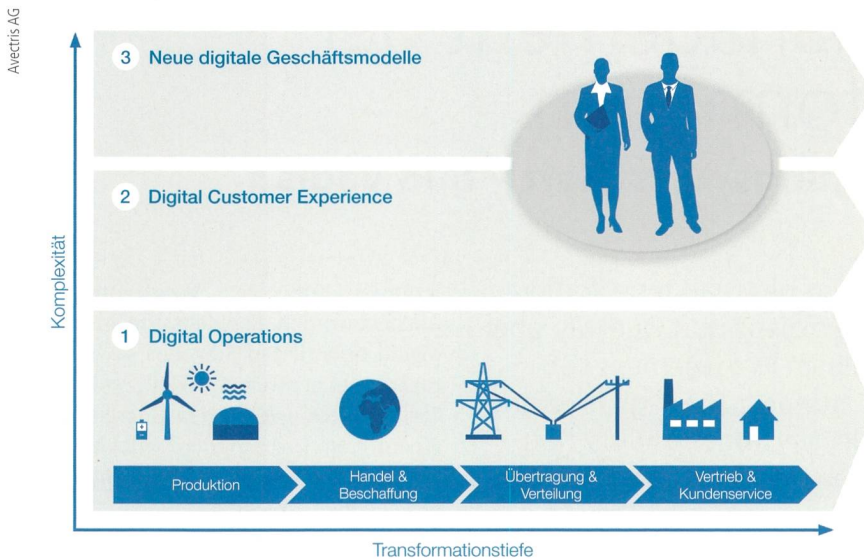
Avectris AG

3 Neue digitale Geschäftsmodelle

2 Digital Customer Experience

Komplexität

1 Digital Operations

Produktion

Handel & Beschaffung

Übertragung & Verteilung

Vertrieb & Kundenservice

Transformationstiefe